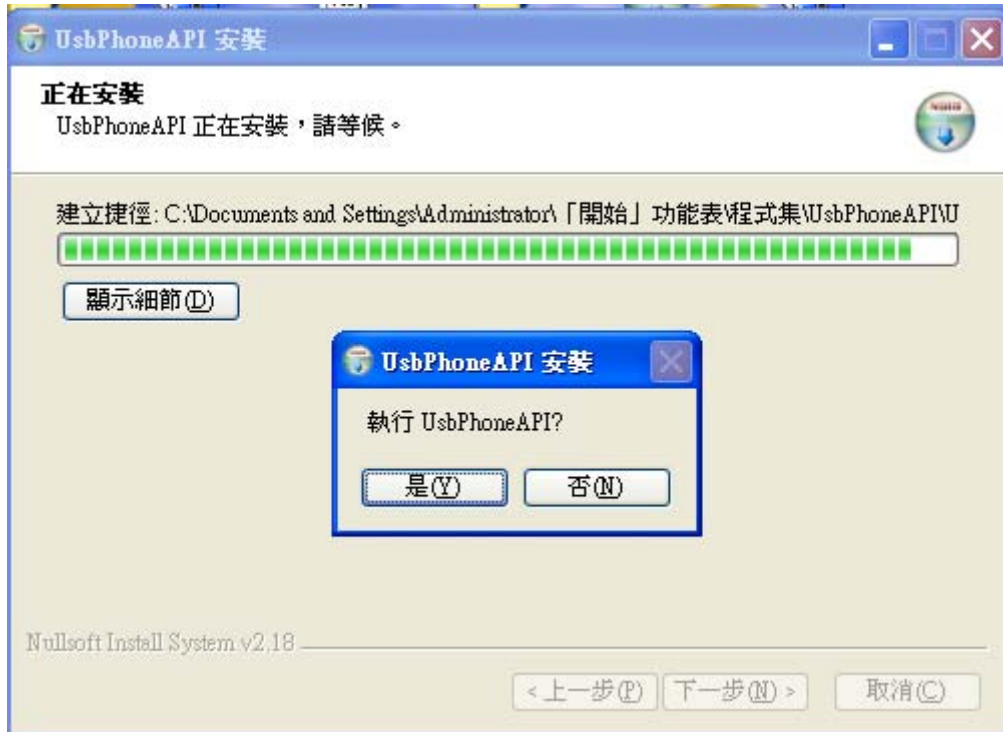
UsbPhoneAPI 安裝

正在安裝
UsbPhoneAPI 正在安裝，請等候。

建立捷徑: C:\Documents and Settings\Administrator\「開始」功能表\程式集\UsbPhoneAPI\U

顯示細節(D)

UsbPhoneAPI 安裝

執行 UsbPhoneAPI?

是(Y) 否(N)

Nullsoft Install System v2.18

< 上一步(P) 下一步(N) > 取消(C)